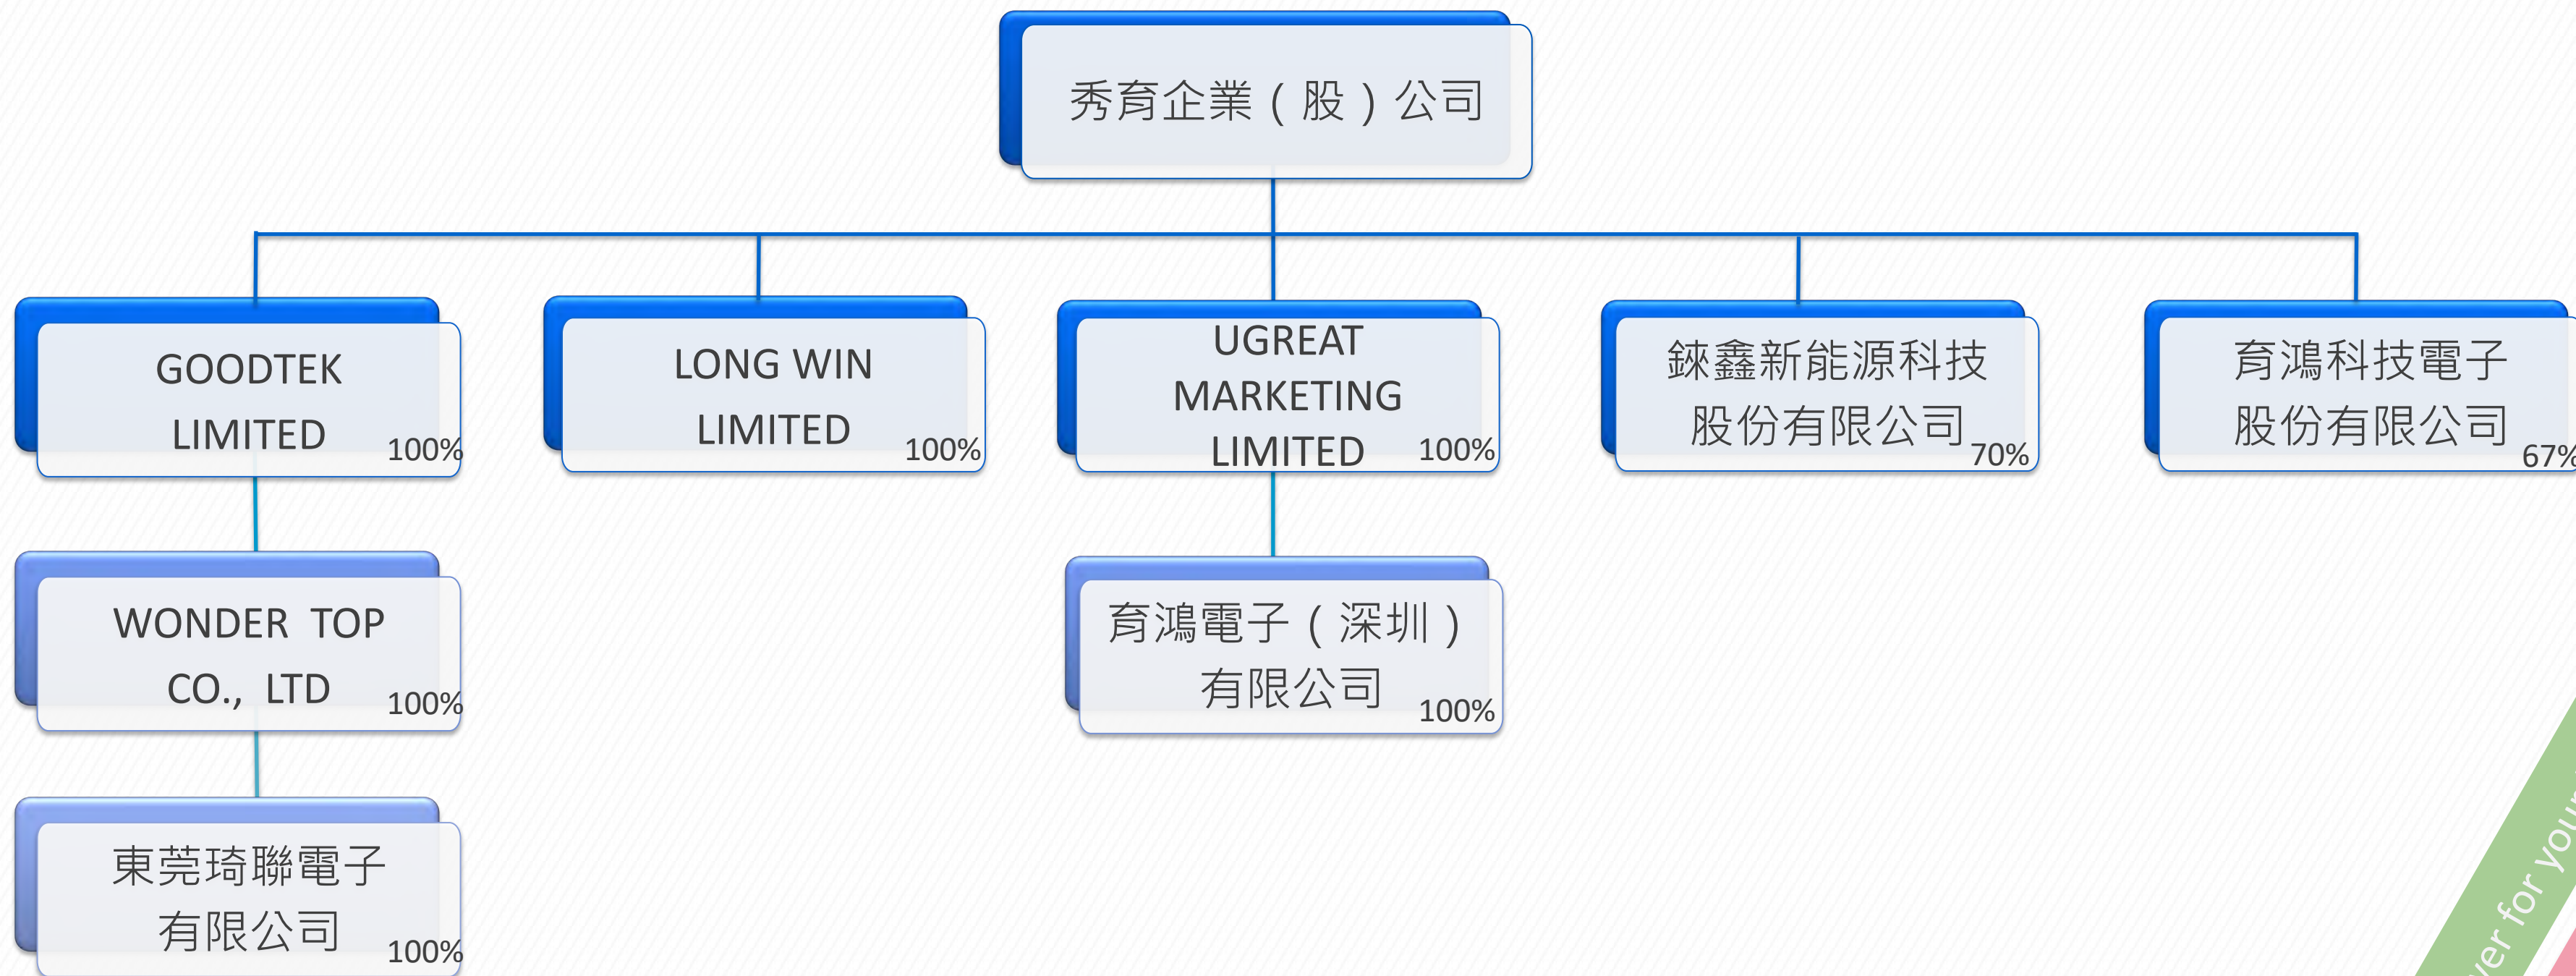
秀育企業（股）公司

GOODTEK LIMITED 100%

LONG WIN LIMITED 100%

UGREAT MARKETING LIMITED 100%

錸鑫新能源科技股份有限公司 70%

育鴻科技電子股份有限公司 67%

WONDER TOP CO., LTD 100%

育鴻電子（深圳）有限公司 100%

東莞琦聯電子有限公司 100%

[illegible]er for your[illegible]